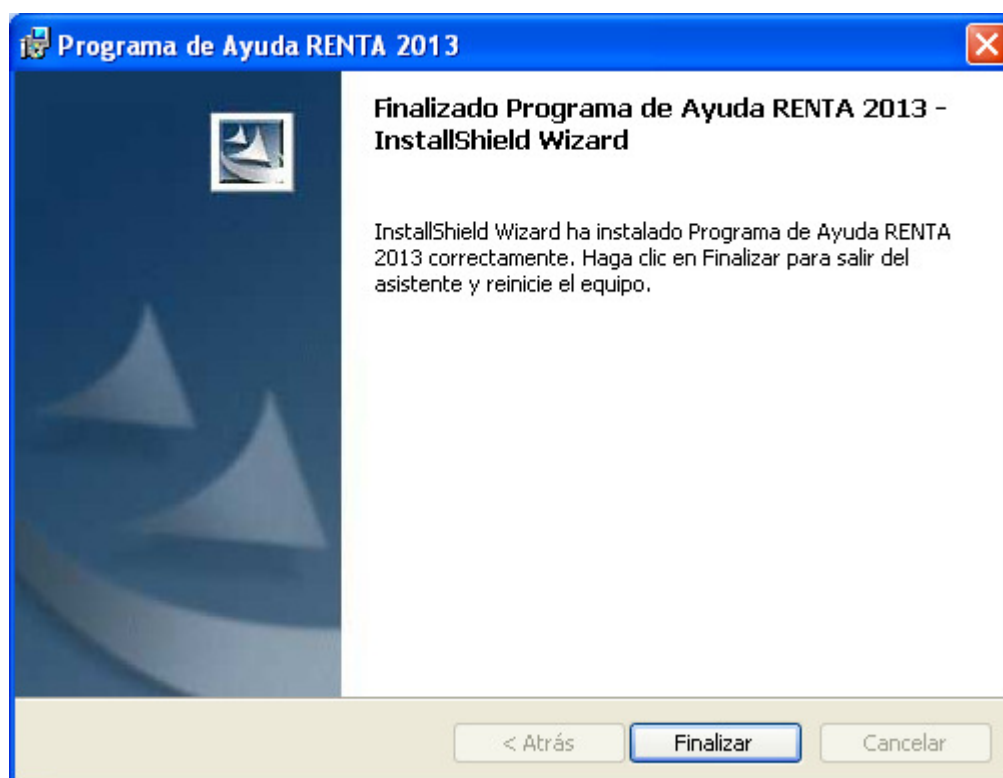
Programa de Ayuda RENTA 2013

Finalizado Programa de Ayuda RENTA 2013 - InstallShield Wizard

InstallShield Wizard ha instalado Programa de Ayuda RENTA 2013 correctamente. Haga clic en Finalizar para salir del asistente y reinicie el equipo.

< Atrás

Finalizar

Cancelar